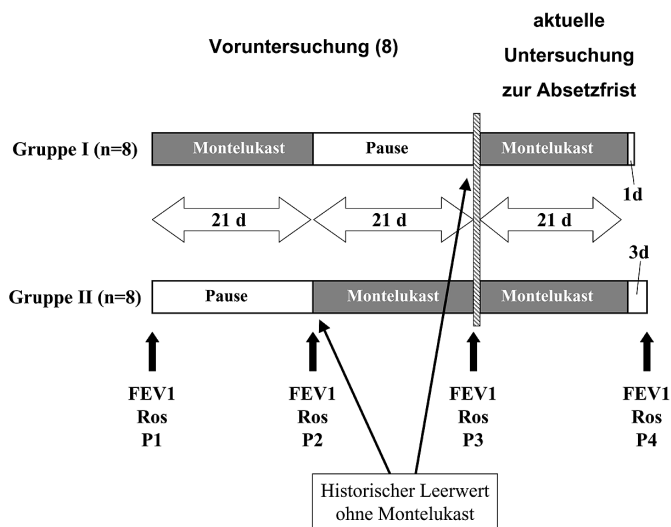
Voruntersuchung (8)

aktuelle Untersuchung zur Absetzfrist

Gruppe I (n=8)

Montelukast

Pause

Montelukast

1d

21 d

21 d

21 d

3d

Gruppe II (n=8)

Pause

Montelukast

Montelukast

FEV1
Ros
P1

FEV1
Ros
P2

FEV1
Ros
P3

FEV1
Ros
P4

Historischer Leerwert ohne Montelukast